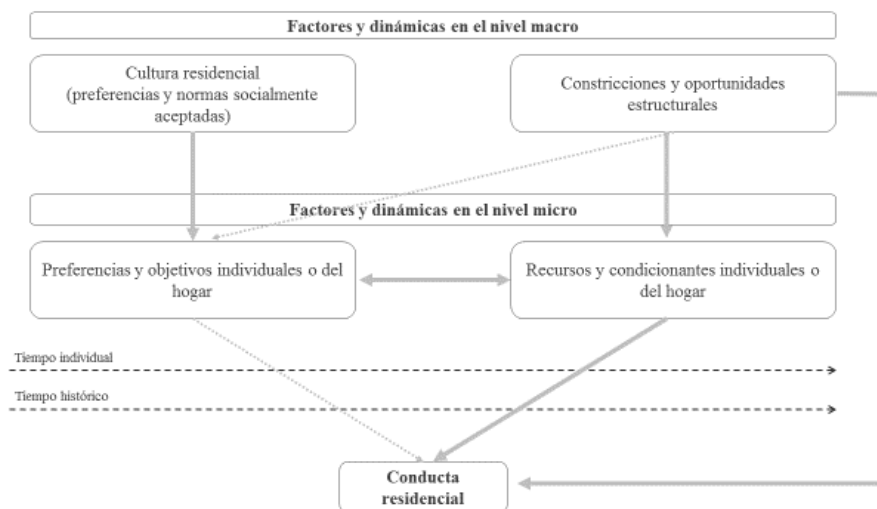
Factores y dinámicas en el nivel macro

Cultura residencial (preferencias y normas socialmente aceptadas)

Constricciones y oportunidades estructurales

Factores y dinámicas en el nivel micro

Preferencias y objetivos individuales o del hogar

Recursos y condicionantes individuales o del hogar

Tiempo individual

Tiempo histórico

Conducta residencial